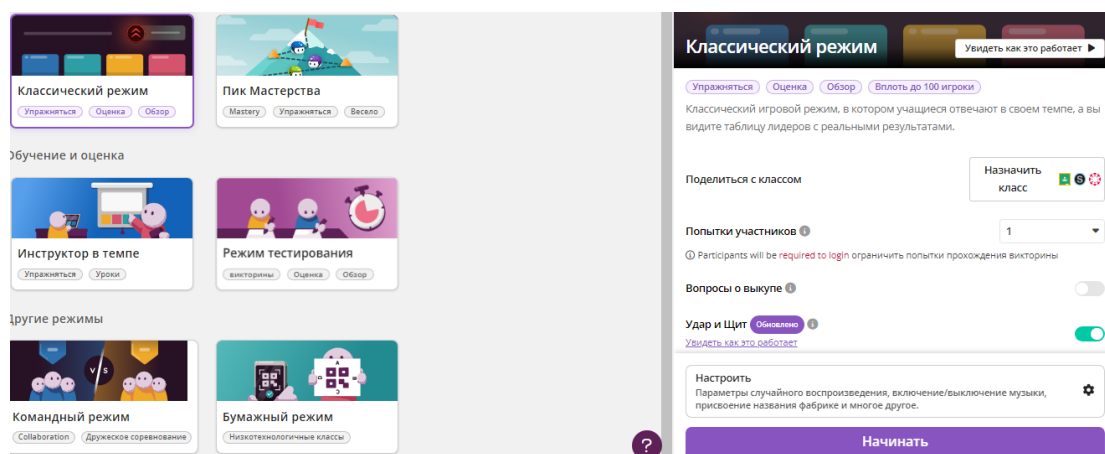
Классический режим
Упражняться Оценка Обзор

Пик Мастерства
Mastery Упражняться Весело

Обучение и оценка

Инструктор в темпе
Упражняться Уроки

Режим тестирования
викторины Оценка Обзор

Другие режимы

V S

Командный режим
Collaboration Дружеское соревнование

Бумажный режим
Низкотехнологичные классы

?

Классический режим
Увидеть как это работает ▶

Упражняться Оценка Обзор Вплоть до 100 игроки

Классический игровой режим, в котором учащиеся отвечают в своем темпе, а вы видите таблицу лидеров с реальными результатами

Поделиться с классом
Назначить класс

Попытки участников
1

Participants will be required to login ограничить попытки прохождения викторины

Вопросы о выкупе

Удар и Щит Обновлено
Увидеть как это работает

Настроить
Параметры случайного воспроизведения, включение/выключение музыки, присвоение названия фабрике и многое другое.

Начинать